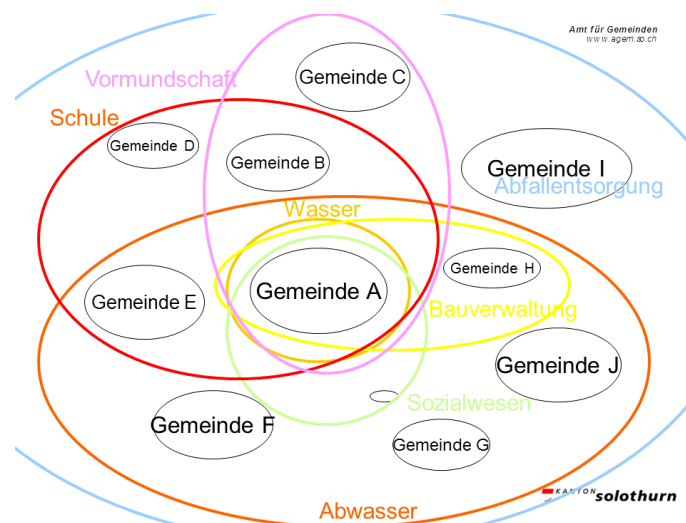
Amt für Gemeinden
www.agem.so.ch

Vormundschaft

Gemeinde C

Schule

Gemeinde D

Gemeinde B

Gemeinde I

Abfallentsorgung

Wasser

Gemeinde H

Gemeinde E

Gemeinde A

Bauverwaltung

Gemeinde J

Sozialwesen

Gemeinde F

Gemeinde G

Abwasser

KANTON solothurn